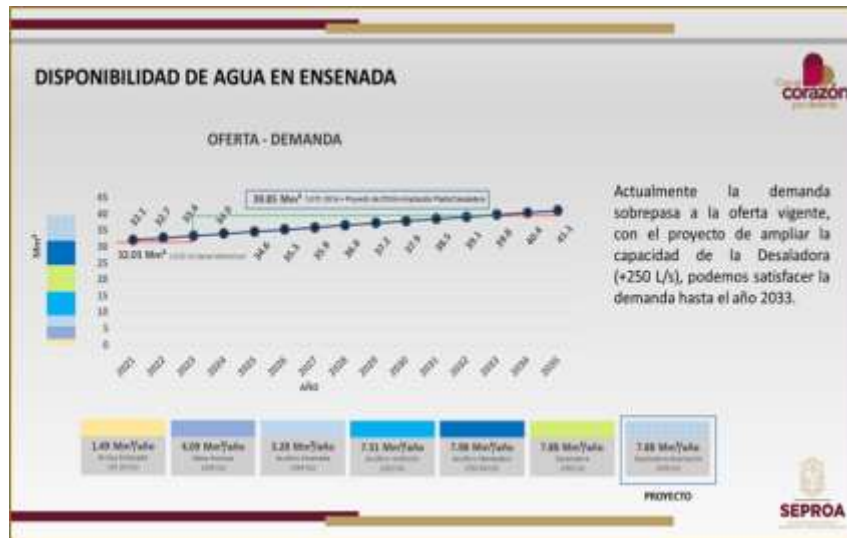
DISPONIBILIDAD DE AGUA EN ENSENADA

corazón

OFERTA - DEMANDA

39.85 Mm³ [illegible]

32.01 Mm³ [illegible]

Mm³

45
40
35
30
25
20
15
10
5
0

32.1 32.7 33.4 34.0 34.6 35.3 35.9 36.6 37.2 37.9 38.5 39.1 39.8 40.4 41.1

2021 2022 2023 2024 2025 2026 2027 2028 2029 2030 2031 2032 2033 2034 2035

AÑO

Actualmente la demanda sobrepasa a la oferta vigente, con el proyecto de ampliar la capacidad de la Desaladora (+250 L/s), podemos satisfacer la demanda hasta el año 2033.

1.49 Mm³/año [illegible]

4.09 Mm³/año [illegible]

3.20 Mm³/año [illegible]

7.51 Mm³/año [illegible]

7.98 Mm³/año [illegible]

7.88 Mm³/año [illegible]

7.88 Mm³/año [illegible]

PROYECTO

SEPROA